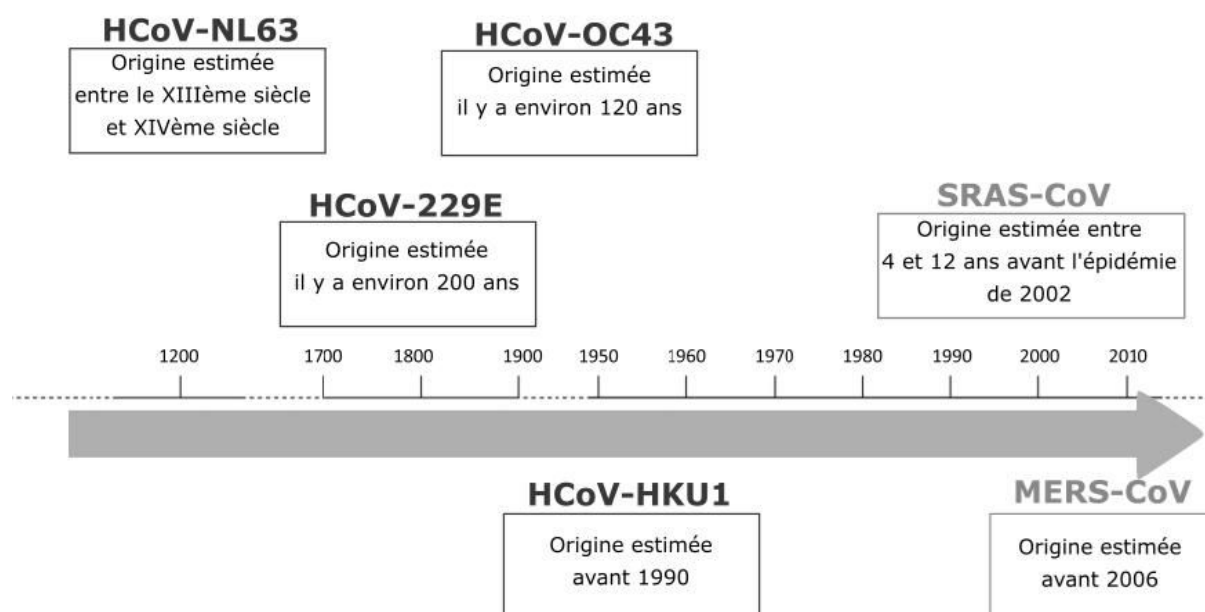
HCoV-NL63
Origine estimée entre le XIIIème siècle et XIVème siècle

HCoV-OC43
Origine estimée il y a environ 120 ans

HCoV-229E
Origine estimée il y a environ 200 ans

SRAS-CoV
Origine estimée entre 4 et 12 ans avant l'épidémie de 2002

1200 1700 1800 1900 1950 1960 1970 1980 1990 2000 2010

HCoV-HKU1
Origine estimée avant 1990

MERS-CoV
Origine estimée avant 2006